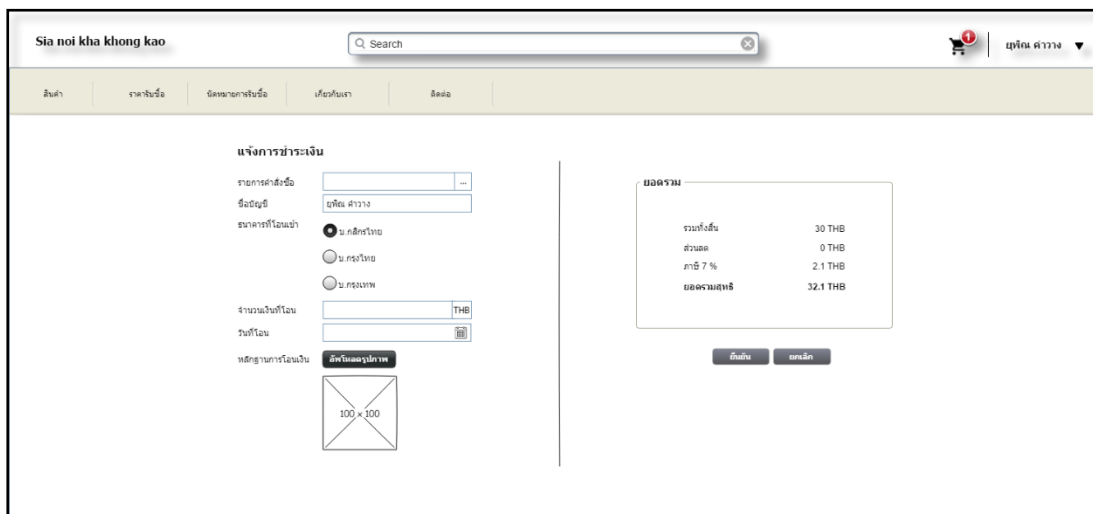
Sia noi kha khong kao

Search

1

ยุพิณ คำวาง ▼

สินค้า | ราคารับซื้อ | นัดหมายการรับซื้อ | เกี่ยวกับเรา | ติดต่อ

แจ้งการชำระเงิน

รายการคำสั่งซื้อ ...

ชื่อบัญชี ยุพิณ คำวาง

ธนาคารที่โอนเข้า

ธ.กสิกรไทย

ธ.กรุงไทย

ธ.กรุงเทพ

จำนวนเงินที่โอน THB

วันที่โอน

หลักฐานการโอนเงิน อัพโหลดรูปภาพ

100 × 100

ยอดรวม

| | |
|---|---|
| รวมทั้งสิ้น | 30 THB |
| ส่วนลด | 0 THB |
| ภาษี 7 % | 2.1 THB |
| ยอดรวมสุทธิ | 32.1 THB |

ยืนยัน ยกเลิก